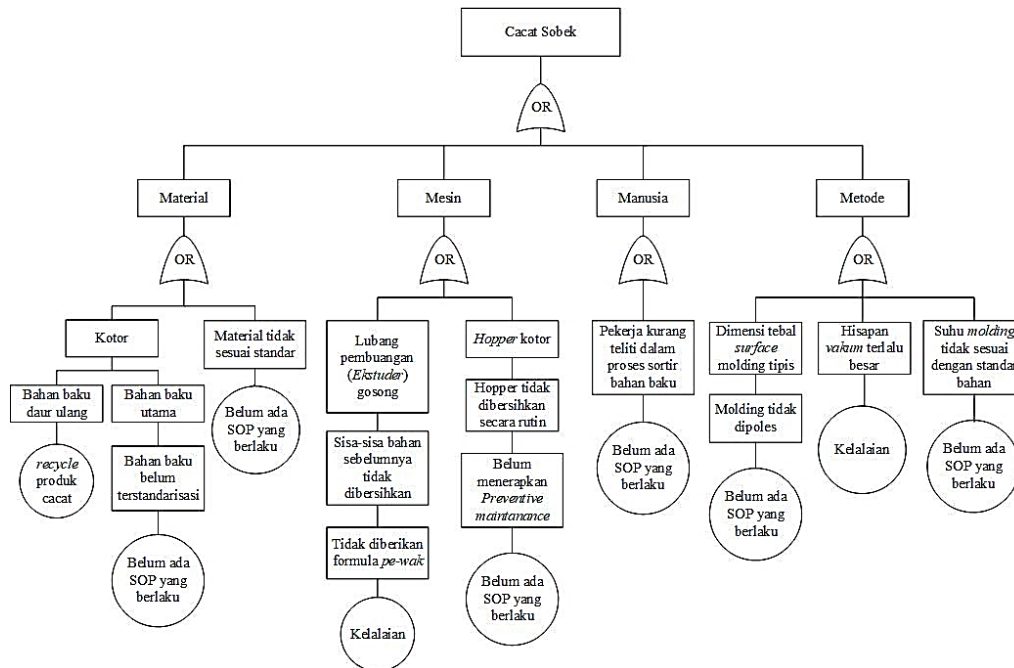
Cacat Sobek

OR

Material

Mesin

Manusia

Metode

OR

OR

OR

OR

Kotor

Material tidak sesuai standar

Bahan baku daur ulang

Bahan baku utama

recycle produk cacat

Bahan baku belum terstandarisasi

Belum ada SOP yang berlaku

Belum ada SOP yang berlaku

Lubang pembuangan (Ekstuder) gosong

Sisa-sisa bahan sebelumnya tidak dibersihkan

Tidak diberikan formula pe-wak

Kelalaian

Hopper kotor

Hopper tidak dibersihkan secara rutin

Belum menerapkan Preventive maintanance

Belum ada SOP yang berlaku

Pekerja kurang teliti dalam proses sortir bahan baku

Belum ada SOP yang berlaku

Dimensi tebal surface molding tipis

Molding tidak dipoles

Belum ada SOP yang berlaku

Hisapan vakum terlalu besar

Kelalaian

Suhu molding tidak sesuai dengan standa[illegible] bahan

Belum ada SOP yang berlaku